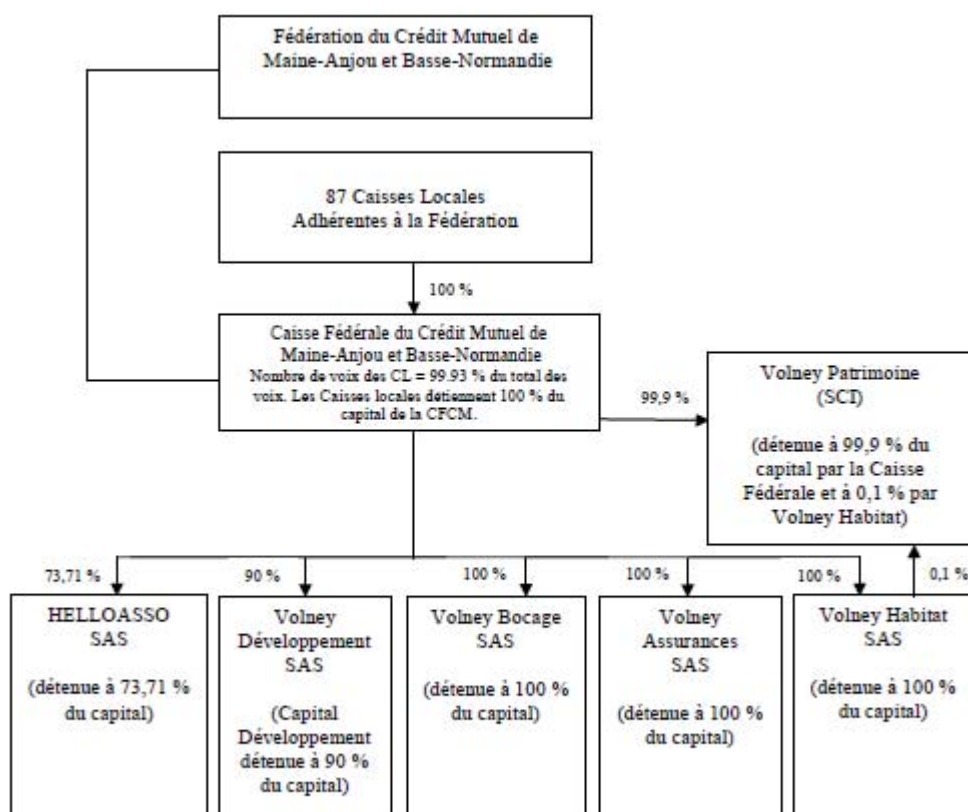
Fédération du Crédit Mutuel de Maine-Anjou et Basse-Normandie

87 Caisses Locales Adhérentes à la Fédération

100 %

Caisse Fédérale du Crédit Mutuel de Maine-Anjou et Basse-Normandie
Nombre de voix des CL = 99.93 % du total des voix. Les Caisses locales détiennent 100 % du capital de la CFCM.

99,9 %

Volney Patrimoine (SCI)

(détenue à 99,9 % du capital par la Caisse Fédérale et à 0,1 % par Volney Habitat)

73,71 %

90 %

100 %

100 %

100 %

0,1 %

HELLOASSO SAS

(détenue à 73,71 % du capital)

Volney Développement SAS

(Capital Développement détenue à 90 % du capital)

Volney Bocage SAS

(détenue à 100 % du capital)

Volney Assurances SAS

(détenue à 100 % du capital)

Volney Habitat SAS

(détenue à 100 % du capital)